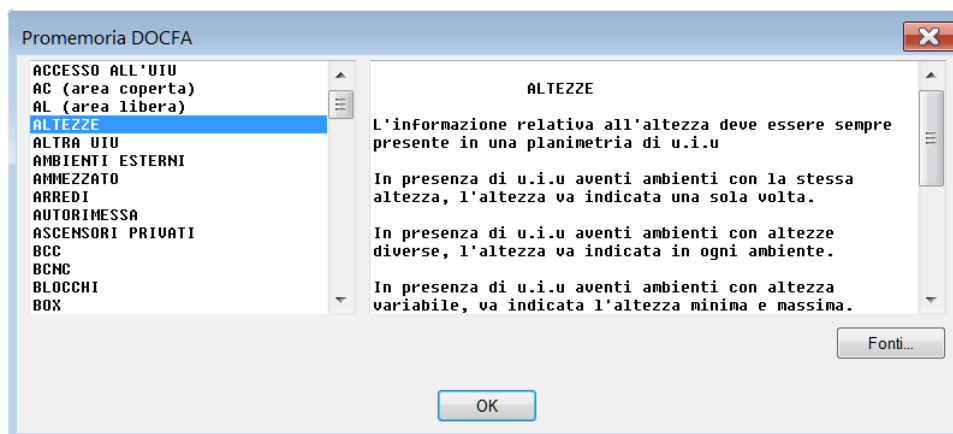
Promemoria DOCFA

ACCESSO ALL'UIU
AC (area coperta)
AL (area libera)
ALTEZZE
ALTRA UIU
AMBIENTI ESTERNI
AMMEZZATO
ARREDI
AUTORIMESSA
ASCENSORI PRIVATI
BCC
BCNC
BLOCCHI
BOX

ALTEZZE

L'informazione relativa all'altezza deve essere sempre presente in una planimetria di u.i.u

In presenza di u.i.u aventi ambienti con la stessa altezza, l'altezza va indicata una sola volta.

In presenza di u.i.u aventi ambienti con altezze diverse, l'altezza va indicata in ogni ambiente.

In presenza di u.i.u aventi ambienti con altezza variabile, va indicata l'altezza minima e massima.

Fonti...

OK